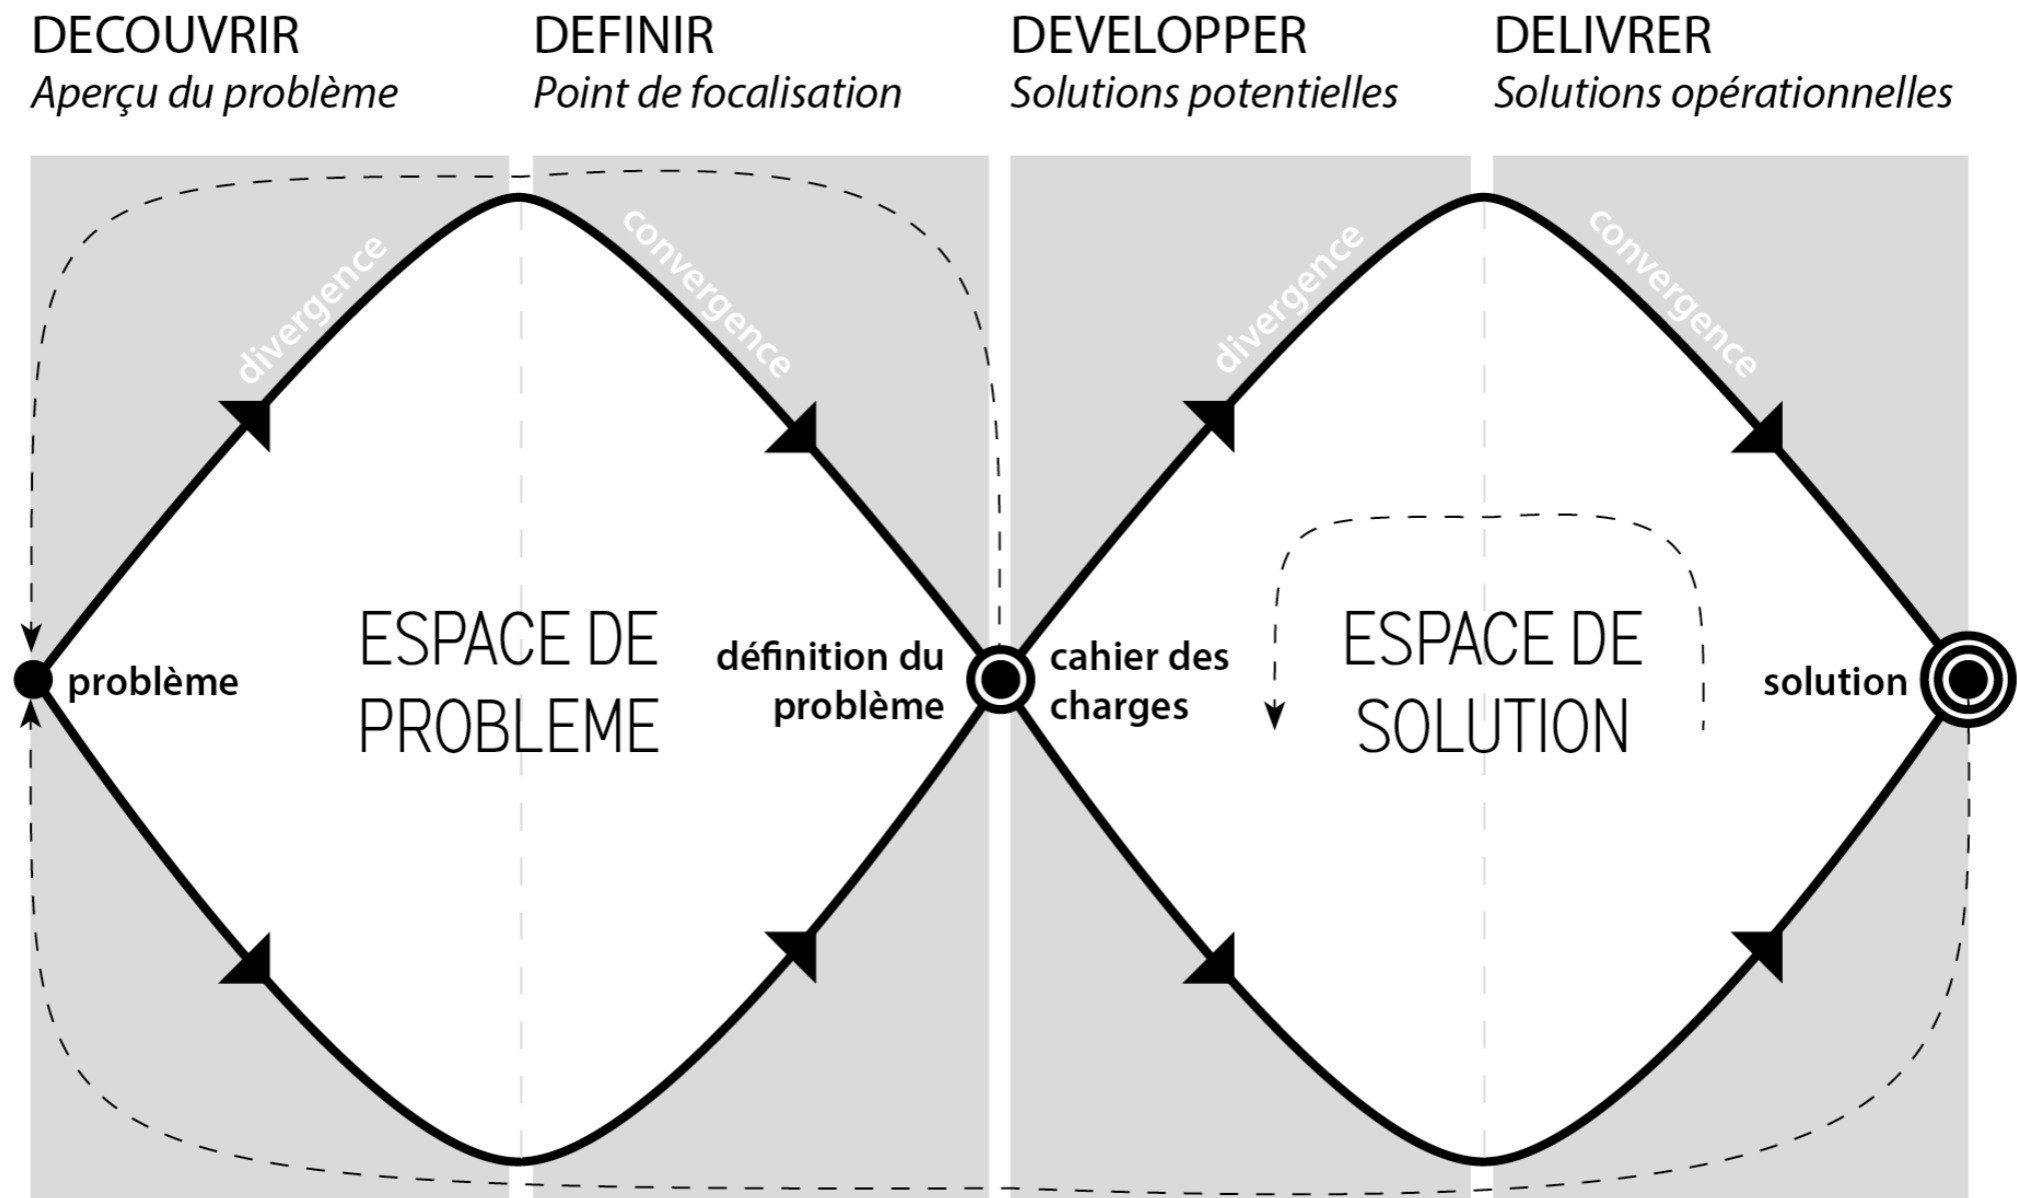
DECOUVRIR
Aperçu du problème

DEFINIR
Point de focalisation

DEVELOPPER
Solutions potentielles

DELIVRER
Solutions opérationnelles

divergence

convergence

divergence

convergence

problème

ESPACE DE PROBLEME

définition du problème

cahier des charges

ESPACE DE SOLUTION

solution